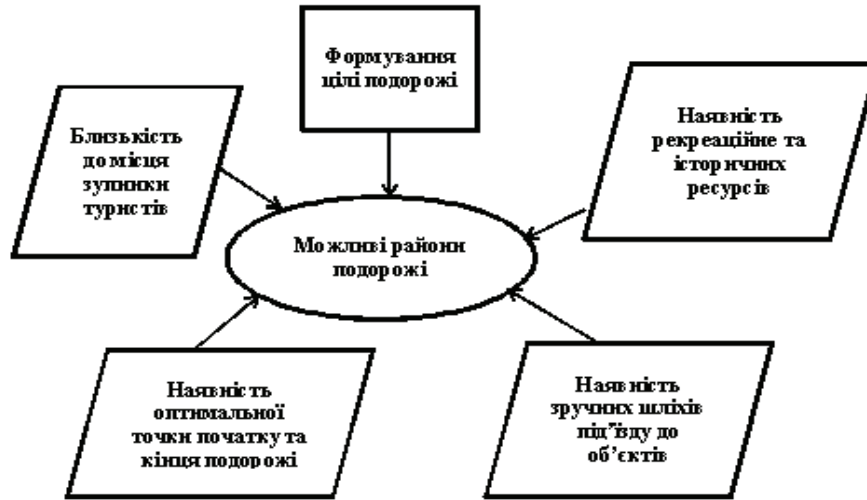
Формування цілі подорожі

Близькість до місця зупинки туристів

Наявність рекреаційне та історичних ресурсів

Можливі райони подорожі

Наявність оптимальної точки початку та кінця подорожі

Наявність зручних шляхів під'їзду до об'єктів